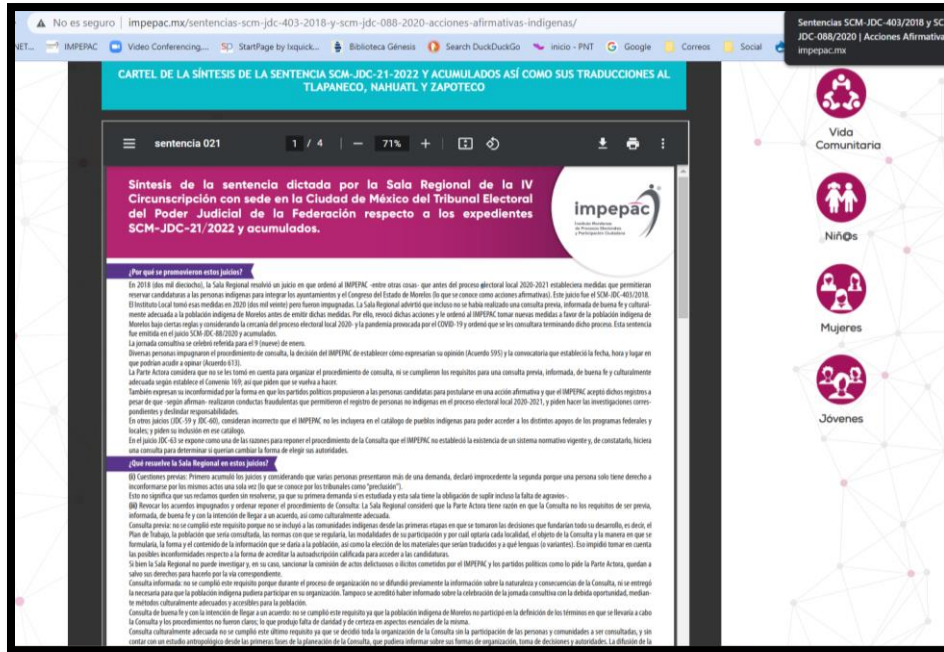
No es seguro | impepac.mx/sentencias-scm-jdc-403-2018-y-scm-jdc-088-2020-acciones-afirmativas-indigenas/

Sentencias SCM-JDC-403/2018 y SC JDC-088/2020 | Acciones Afirmativa impepac.mx

NET... IMPEPAC Video Conferencing... SP StartPage by Ixquick... Biblioteca Génesis Search DuckDuckGo inicio - PNT G Google Correos Social

CARTEL DE LA SÍNTESIS DE LA SENTENCIA SCM-JDC-21-2022 Y ACUMULADOS ASÍ COMO SUS TRADUCCIONES AL TLAPANECO, NAHUATL Y ZAPOTECO

sentencia 021 1 / 4 — 71% +

Síntesis de la sentencia dictada por la Sala Regional de la IV Circunscripción con sede en la Ciudad de México del Tribunal Electoral del Poder Judicial de la Federación respecto a los expedientes SCM-JDC-21/2022 y acumulados.

impepac

¿Por qué se promovieron estos juicios?

En 2018 (dos mil dieciocho), la Sala Regional resolvió un juicio en que ordenó al IMPEPAC -entre otras cosas- que antes del proceso electoral local 2020-2021 estableciera medidas que permitieran reservar candidaturas a las personas indígenas para integrar los ayuntamientos y el Congreso del Estado de Morelos (lo que se conoce como acciones afirmativas). Este juicio fue el SCM-JDC-403/2018. El Instituto Local tomó esas medidas en 2020 (dos mil veinte) pero fueron impugnadas. La Sala Regional advirtió que incluso no se había realizado una consulta previa, informada de buena fe y culturalmente adecuada a la población indígena de Morelos antes de emitir dichas medidas. Por ello, revocó dichas acciones y le ordenó al IMPEPAC tomar nuevas medidas a favor de la población indígena de Morelos bajo ciertas reglas y considerando la cercanía del proceso electoral local 2020- y la pandemia provocada por el COVID-19 y ordenó que se les consultara terminando dicho proceso. Esta sentencia fue emitida en el juicio SCM-JDC-88/2020 y acumulados.

La jornada consultiva se celebró referida para el 9 (nueve) de enero.

Diversas personas impugnaron el procedimiento de consulta, la decisión del IMPEPAC de establecer cómo expresarían su opinión (Acuerdo 595) y la convocatoria que estableció la fecha, hora y lugar en que podrían acudir a opinar (Acuerdo 613).

La Parte Actora considera que no se les tomó en cuenta para organizar el procedimiento de consulta, ni se cumplieron los requisitos para una consulta previa, informada, de buena fe y culturalmente adecuada según establece el Convenio 169; así que piden que se vuelva a hacer.

También expresan su inconformidad por la forma en que los partidos políticos propusieron a las personas candidatas para postularse en una acción afirmativa y que el IMPEPAC aceptó dichos registros a pesar de que -según afirman- realizaron conductas fraudulentas que permitieron el registro de personas no indígenas en el proceso electoral local 2020-2021, y piden hacer las investigaciones correspondientes y deslindar responsabilidades.

En otros juicios (JDC-59 y JDC-60), consideran incorrecto que el IMPEPAC no les incluyera en el catálogo de pueblos indígenas para poder acceder a los distintos apoyos de los programas federales y locales; y piden su inclusión en ese catálogo.

En el juicio JDC-63 se expone como una de las razones para reponer el procedimiento de la Consulta que el IMPEPAC no estableció la existencia de un sistema normativo vigente y, de constatarlo, hiciera una consulta para determinar si quieren cambiar la forma de elegir sus autoridades.

¿Qué resuelve la Sala Regional en estos juicios?

(i) Cuestiones previas: Primero acumuló los juicios y considerando que varias personas presentaron más de una demanda, declaró improcedente la segunda porque una persona solo tiene derecho a inconformarse por los mismos actos una sola vez (lo que se conoce por los tribunales como "preclusión").

Esto no significa que sus reclamos queden sin resolverse, ya que su primera demanda sí es estudiada y esta sala tiene la obligación de suplir incluso la falta de agravios.

(ii) Revocar los acuerdos impugnados y ordenar reponer el procedimiento de Consulta: La Sala Regional consideró que la Parte Actora tiene razón en que la Consulta no los requisitos de ser previa, informada, de buena fe y con la intención de llegar a un acuerdo, así como culturalmente adecuada.

Consulta previa: no se cumplió este requisito porque no se incluyó a las comunidades indígenas desde las primeras etapas en que se tomaron las decisiones que fundarían todo su desarrollo, es decir, el Plan de Trabajo, la población que sería consultada, las normas con que se regularía, las modalidades de su participación y por cuál optaría cada localidad, el objeto de la Consulta y la manera en que se formularía, la forma y el contenido de la información que se daría a la población, así como la elección de los materiales que serían traducidos y a qué lenguas (o variantes). Eso impidió tomar en cuenta las posibles inconformidades respecto a la forma de acreditar la autoadscripción calificada para acceder a las candidaturas.

Si bien la Sala Regional no puede investigar y, en su caso, sancionar la comisión de actos delictuosos o ilícitos cometidos por el IMPEPAC y los partidos políticos como lo pide la Parte Actora, quedan a salvo sus derechos para hacerlo por la vía correspondiente.

Consulta informada: no se cumplió este requisito porque durante el proceso de organización no se difundió previamente la información sobre la naturaleza y consecuencias de la Consulta, ni se entregó la necesaria para que la población indígena pudiera participar en su organización. Tampoco se acreditó haber informado sobre la celebración de la jornada consultiva con la debida oportunidad, mediante métodos culturalmente adecuados y accesibles para la población.

Consulta de buena fe y con la intención de llegar a un acuerdo: no se cumplió este requisito ya que la población indígena de Morelos no participó en la definición de los términos en que se llevaría a cabo la Consulta y los procedimientos no fueron claros; lo que produjo falta de claridad y de certeza en aspectos esenciales de la misma.

Consulta culturalmente adecuada no se cumplió este último requisito ya que se decidió toda la organización de la Consulta sin la participación de las personas y comunidades a ser consultadas, y sin contar con un estudio antropológico desde las primeras fases de la planeación de la Consulta, que pudiera informar sobre sus formas de organización, toma de decisiones y autoridades. La difusión de la

Vida Comunitaria

Niñ@s

Mujeres

Jóvenes